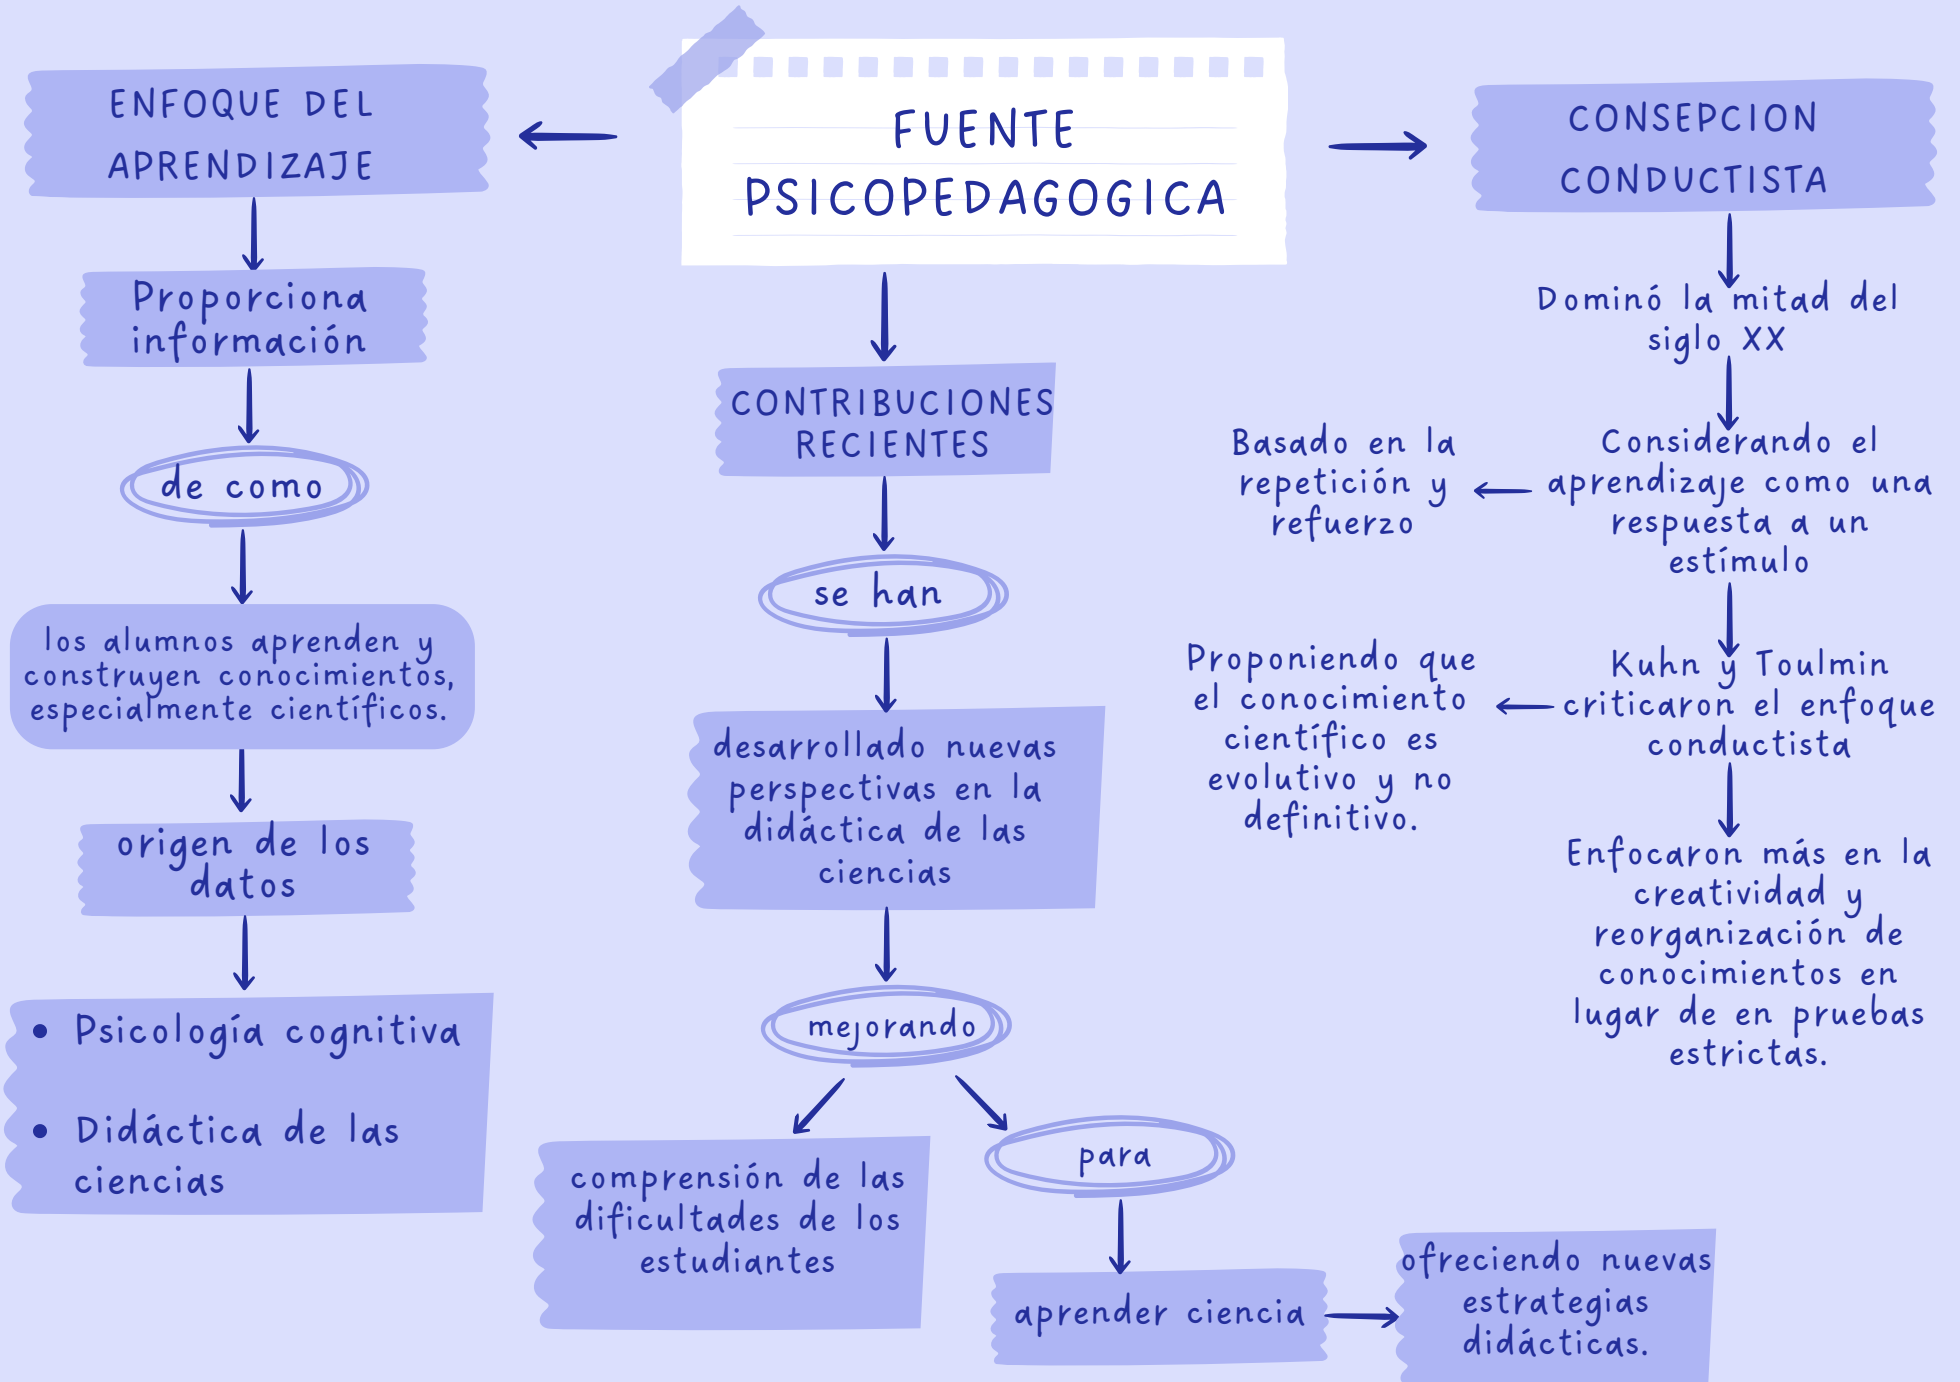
FUENTE PSICOPEDAGOGICA

ENFOQUE DEL APRENDIZAJE

Proporciona información

de como

los alumnos aprenden y construyen conocimientos, especialmente científicos.

origen de los datos

• Psicología cognitiva

• Didáctica de las ciencias

CONTRIBUCIONES RECIENTES

se han

desarrollado nuevas perspectivas en la didáctica de las ciencias

mejorando

comprensión de las dificultades de los estudiantes

para

aprender ciencia

ofreciendo nuevas estrategias didácticas.

CONSEPCION CONDUCTISTA

Dominó la mitad del siglo XX

Considerando el aprendizaje como una respuesta a un estímulo

Basado en la repetición y refuerzo

Kuhn y Toulmin criticaron el enfoque conductista

Proponiendo que el conocimiento científico es evolutivo y no definitivo.

Enfocaron más en la creatividad y reorganización de conocimientos en lugar de en pruebas estrictas.